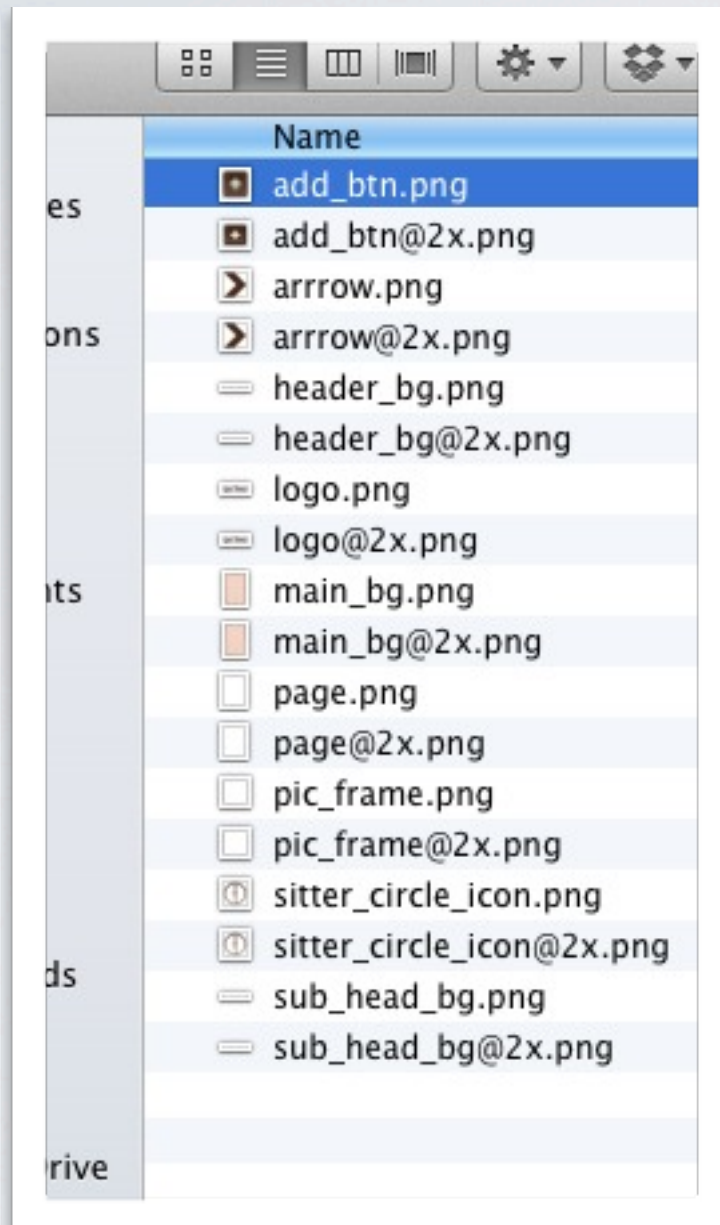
Name

es
ons
its
ds
rive

add_btn.png
add_btn@2x.png
arrrow.png
arrrow@2x.png
header_bg.png
header_bg@2x.png
logo.png
logo@2x.png
main_bg.png
main_bg@2x.png
page.png
page@2x.png
pic_frame.png
pic_frame@2x.png
sitter_circle_icon.png
sitter_circle_icon@2x.png
sub_head_bg.png
sub_head_bg@2x.png